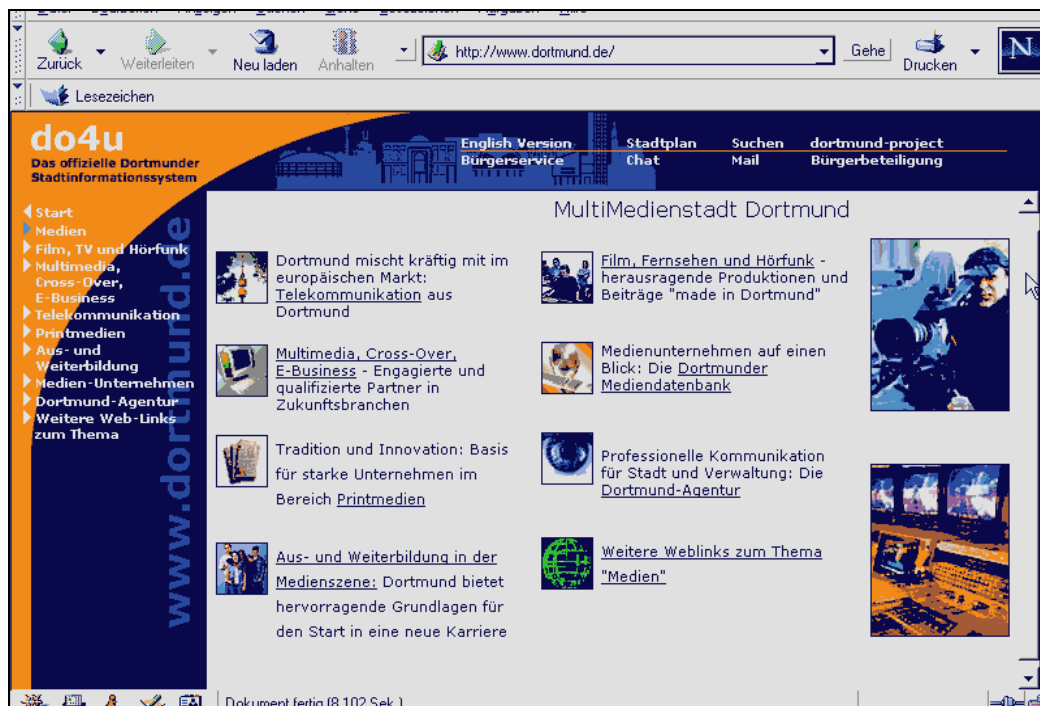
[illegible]

Zurück Weiterleiten Neu laden Anhalten http://www.dortmund.de/ Gehe Drucken

Lesezeichen

do4u
Das offizielle Dortmunder Stadtinformationssystem

English Version
Bürgerservice
Stadtplan
Chat
Suchen
Mail
dortmund-project
Bürgerbeteiligung

Start
Medien
Film, TV und Hörfunk
Multimedia, Cross-Over, E-Business
Telekommunikation
Printmedien
Aus- und Weiterbildung
Medien-Unternehmen
Dortmund-Agentur
Weitere Web-Links zum Thema

www.dortmund.de

MultiMedienstadt Dortmund

Dortmund mischt kräftig mit im europäischen Markt: Telekommunikation aus Dortmund

Film, Fernsehen und Hörfunk - herausragende Produktionen und Beiträge "made in Dortmund"

Multimedia, Cross-Over, E-Business - Engagierte und qualifizierte Partner in Zukunftsbranchen

Medienunternehmen auf einen Blick: Die Dortmunder Mediendatenbank

Tradition und Innovation: Basis für starke Unternehmen im Bereich Printmedien

Professionelle Kommunikation für Stadt und Verwaltung: Die Dortmund-Agentur

Aus- und Weiterbildung in der Medienszene: Dortmund bietet hervorragende Grundlagen für den Start in eine neue Karriere

Weitere Weblinks zum Thema "Medien"

Dokument fertig (8.102 Sek.)